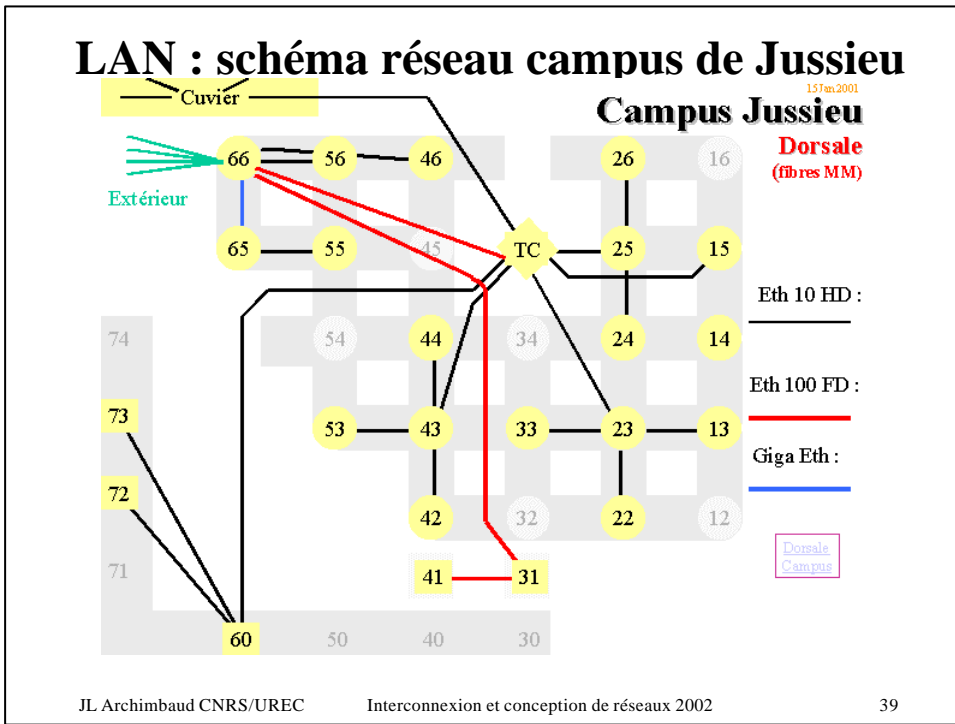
LAN : schéma réseau campus de Jussieu

Cuvier

15 Jan 2001

Campus Jussieu

Dorsale
(fibres MM)

Extérieur

66 56 46 26 16

65 55 45 TC 25 15

Eth 10 HD :

74 54 44 34 24 14

Eth 100 FD :

73 53 43 33 23 13

Giga Eth :

72 42 32 22 12

Dorsale Campus

71 41 31

60 50 40 30

JL Archimbaud CNRS/UREC Interconnexion et conception de réseaux 2002 39